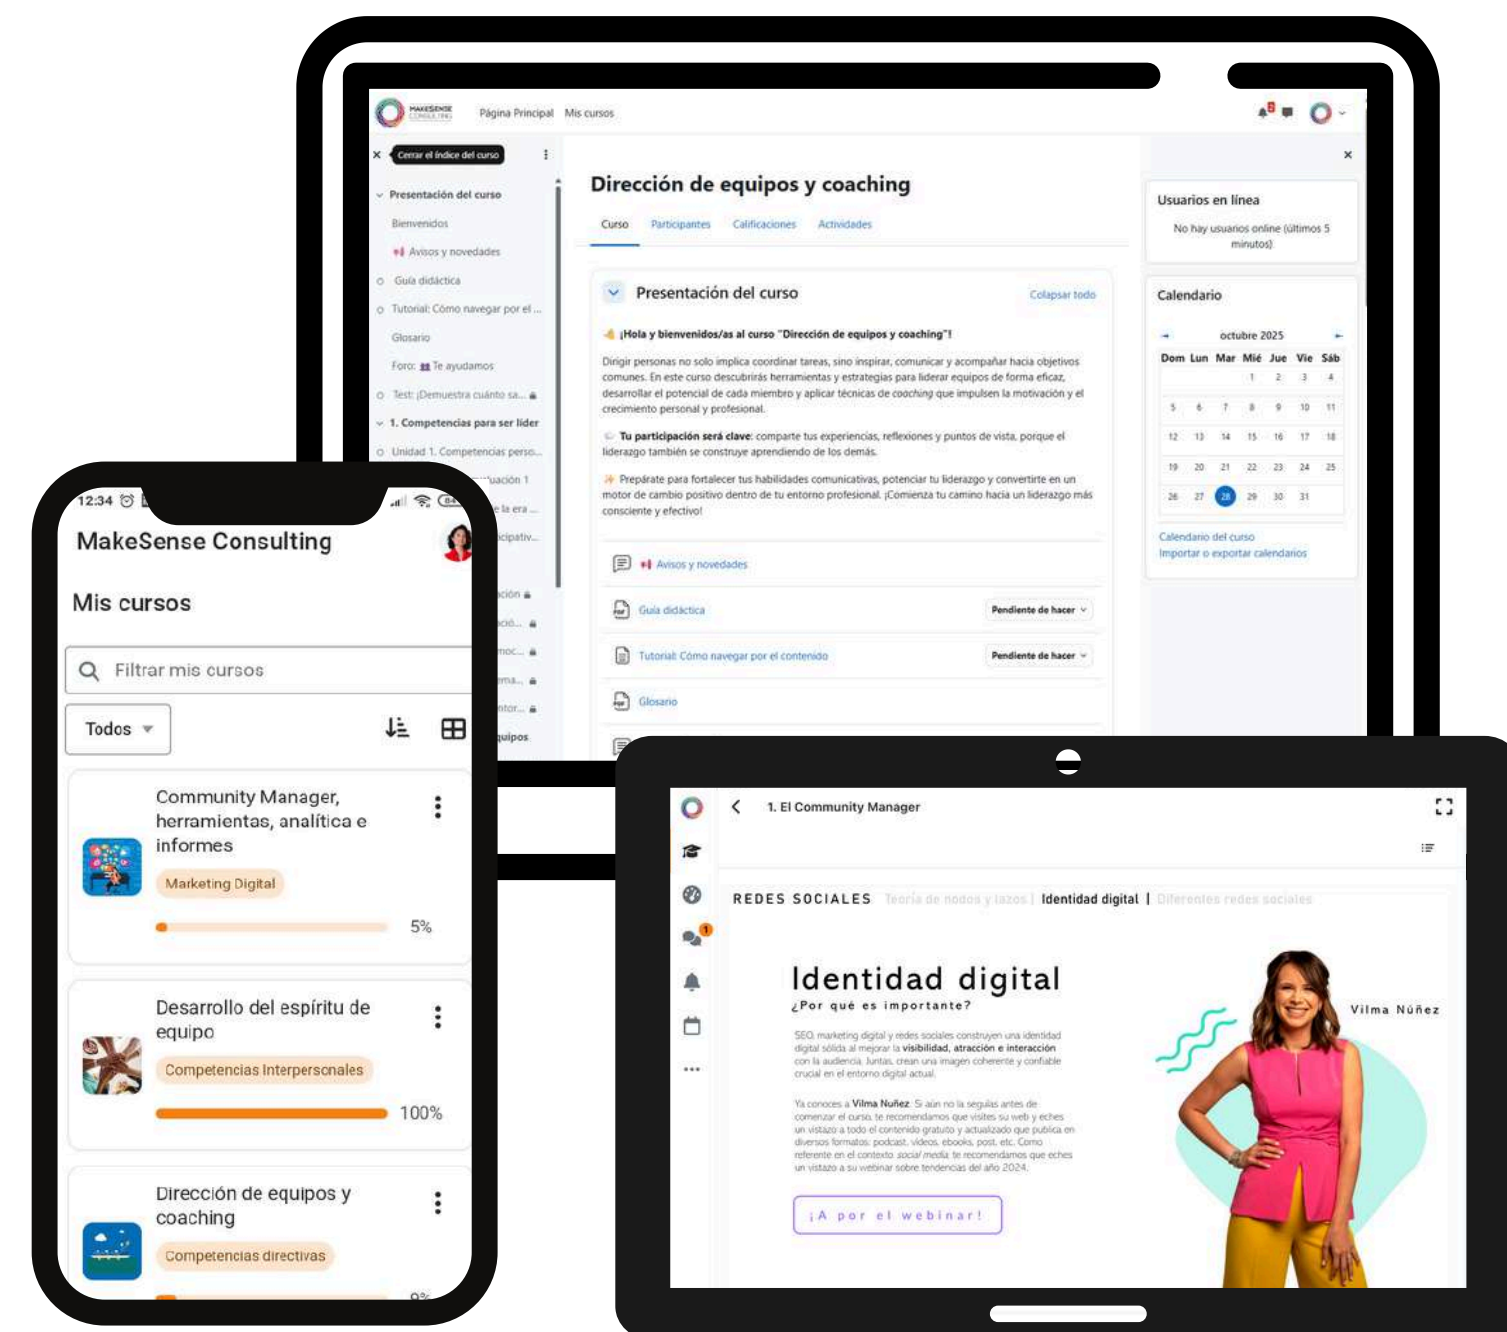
MAKESENSE CONSULTING Página Principal Mis cursos

Cerrar el índice del curso

Presentación del curso
Bienvenidos
Avisos y novedades
Guía didáctica
Tutorial: Cómo navegar por el ...
Glosario
Foro: Te ayudamos
Test: ¡Demuestra cuánto sa...
1. Competencias para ser líder
Unidad 1. Competencias perso...

Dirección de equipos y coaching

Curso Participantes Calificaciones Actividades

Presentación del curso
Colapsar todo

¡Hola y bienvenidos/as al curso "Dirección de equipos y coaching"!

Dirigir personas no solo implica coordinar tareas, sino inspirar, comunicar y acompañar hacia objetivos comunes. En este curso descubrirás herramientas y estrategias para liderar equipos de forma eficaz, desarrollar el potencial de cada miembro y aplicar técnicas de coaching que impulsen la motivación y el crecimiento personal y profesional.

Tu participación será clave: comparte tus experiencias, reflexiones y puntos de vista, porque el liderazgo también se construye aprendiendo de los demás.

Prepárate para fortalecer tus habilidades comunicativas, potenciar tu liderazgo y convertirte en un motor de cambio positivo dentro de tu entorno profesional. ¡Comienza tu camino hacia un liderazgo más consciente y efectivo!

Avisos y novedades
Guía didáctica Pendiente de hacer
Tutorial: Cómo navegar por el contenido Pendiente de hacer
Glosario

Usuarios en línea
No hay usuarios online (últimos 5 minutos)

Calendario
octubre 2025

| Dom | Lun | Mar | Mié | Jue | Vie | Sáb |
|---|---|---|---|---|---|---|
| | | | 1 | 2 | 3 | 4 |
| 5 | 6 | 7 | 8 | 9 | 10 | 11 |
| 12 | 13 | 14 | 15 | 16 | 17 | 18 |
| 19 | 20 | 21 | 22 | 23 | 24 | 25 |
| 26 | 27 | 28 | 29 | 30 | 31 | |

Calendario del curso
Importar o exportar calendarios

12:34

MakeSense Consulting

Mis cursos

Filtrar mis cursos

Todos

Community Manager, herramientas, analítica e informes
Marketing Digital
5%

Desarrollo del espíritu de equipo
Competencias Interpersonales
100%

Dirección de equipos y coaching
Competencias directivas

1. El Community Manager

REDES SOCIALES Teoría de nodos y lazos | Identidad digital | Diferentes redes sociales

Identidad digital
¿Por qué es importante?

SEO, marketing digital y redes sociales construyen una identidad digital sólida al mejorar la visibilidad, atracción e interacción con la audiencia. Juntas, crean una imagen coherente y confiable crucial en el entorno digital actual.

Ya conoces a Vilma Nuñez. Si aún no la seguías antes de comenzar el curso, te recomendamos que visites su web y eches un vistazo a todo el contenido gratuito y actualizado que publica en diversos formatos: podcast, vídeos, ebooks, post, etc. Como referente en el contexto social media, te recomendamos que eches un vistazo a su webinar sobre tendencias del año 2024.

¡A por el webinar!

Vilma Núñez